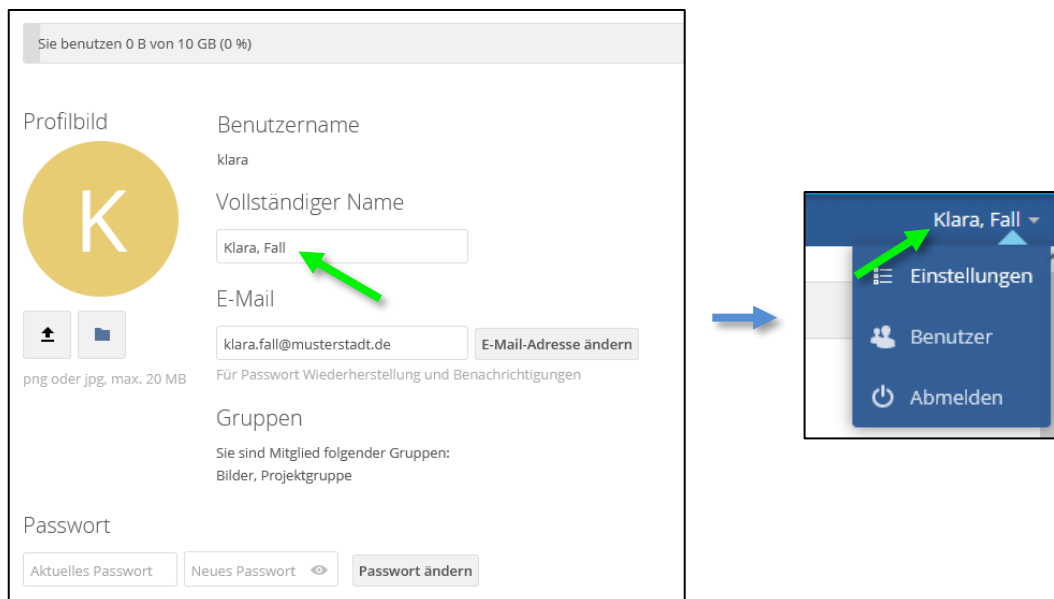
Sie benutzen 0 B von 10 GB (0 %)

Profilbild

K

png oder jpg, max. 20 MB

Benutzername

klara

Vollständiger Name

Klara, Fall

E-Mail

klara.fall@musterstadt.de

E-Mail-Adresse ändern

Für Passwort Wiederherstellung und Benachrichtigungen

Gruppen

Sie sind Mitglied folgender Gruppen:
Bilder, Projektgruppe

Passwort

Aktuelles Passwort

Neues Passwort

Passwort ändern

Klara, Fall

Einstellungen

Benutzer

Abmelden